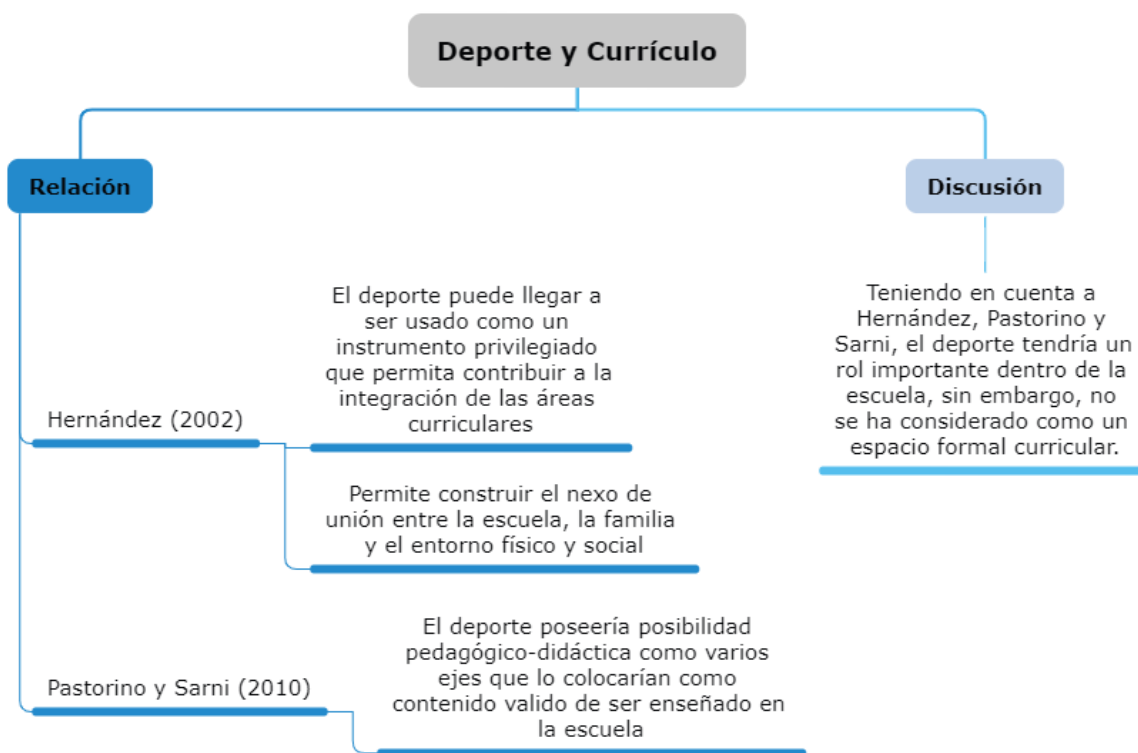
Deporte y Currículo

Relación

Discusión

El deporte puede llegar a ser usado como un instrumento privilegiado que permita contribuir a la integración de las áreas curriculares

Hernández (2002)

Teniendo en cuenta a Hernández, Pastorino y Sarni, el deporte tendría un rol importante dentro de la escuela, sin embargo, no se ha considerado como un espacio formal curricular.

Permite construir el nexo de unión entre la escuela, la familia y el entorno físico y social

El deporte poseería posibilidad pedagógico-didáctica como varios ejes que lo colocarían como contenido valido de ser enseñado en la escuela

Pastorino y Sarni (2010)